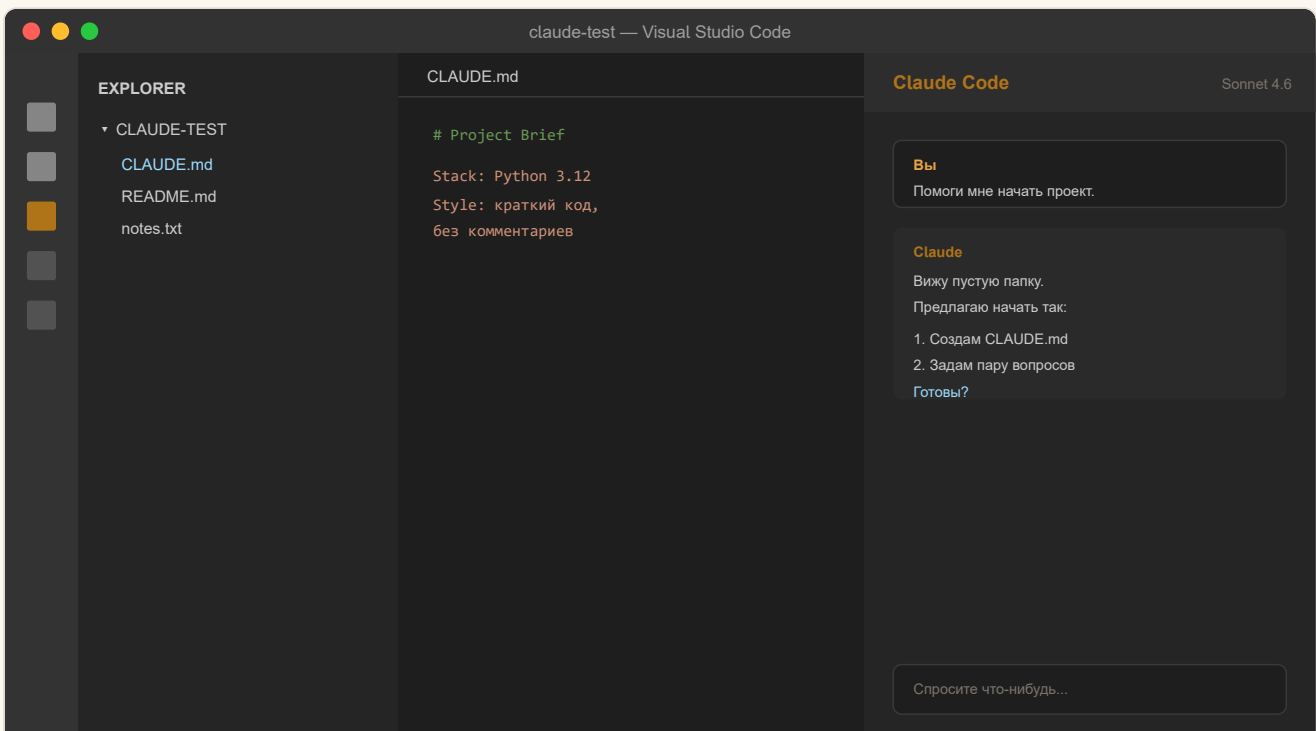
claude-test — Visual Studio Code

EXPLORER

▾ CLAUDE-TEST

CLAUDE.md

README.md

notes.txt

CLAUDE.md

# Project Brief

Stack: Python 3.12

Style: краткий код, без комментариев

Claude Code

Sonnet 4.6

Вы

Помоги мне начать проект.

Claude

Вижу пустую папку.

Предлагаю начать так:

1. Создам CLAUDE.md

2. Задам пару вопросов

Готовы?

Спросите что-нибудь...